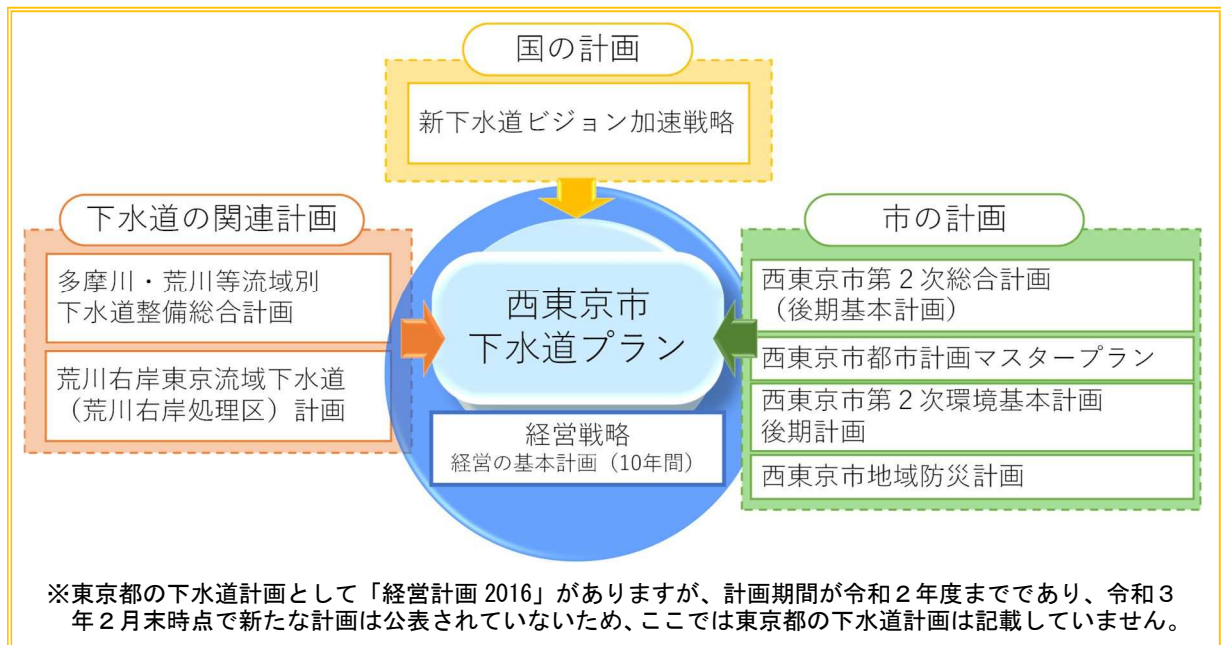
国の計画

新下水道ビジョン加速戦略

下水道の関連計画

多摩川・荒川等流域別下水道整備総合計画

荒川右岸東京流域下水道（荒川右岸処理区）計画

西東京市下水道プラン

経営戦略
経営の基本計画（10年間）

市の計画

西東京市第２次総合計画（後期基本計画）

西東京市都市計画マスタープラン

西東京市第２次環境基本計画後期計画

西東京市地域防災計画

※東京都の下水道計画として「経営計画 2016」がありますが、計画期間が令和２年度までであり、令和３年２月末時点で新たな計画は公表されていないため、ここでは東京都の下水道計画は記載していません。